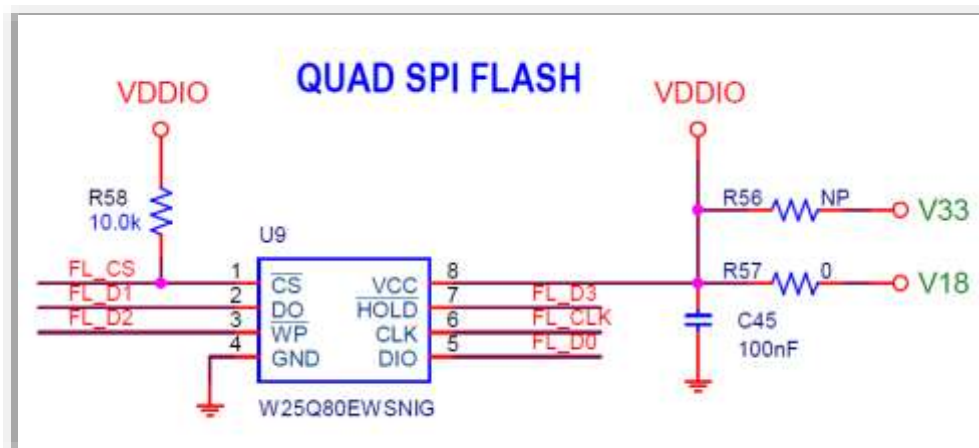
QUAD SPI FLASH

VDDIO

R58
10.0k

U9

FL_CS
FL_D1
FL_D2

1
2
3
4

$\overline{CS}$
DO
$\overline{WP}$
GND

VCC
$\overline{HOLD}$
CLK
DIO

8
7
6
5

FL_D3
FL_CLK
FL_D0

W25Q80EWSNIG

VDDIO

R56
NP
V33

R57
0
V18

C45
100nF